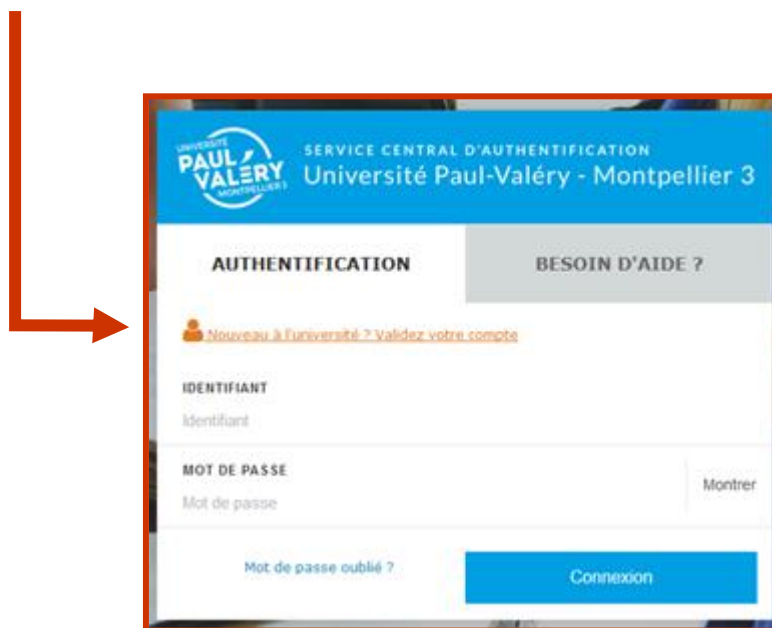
UNIVERSITÉ PAUL VALÉRY MONTPELLIER 3

SERVICE CENTRAL D'AUTHENTIFICATION
Université Paul-Valéry - Montpellier 3

AUTHENTIFICATION

BESOIN D'AIDE ?

Nouveau à l'université ? Validez votre compte

IDENTIFIANT
Identifiant

MOT DE PASSE
Mot de passe

Montrer

Mot de passe oublié ?

Connexion